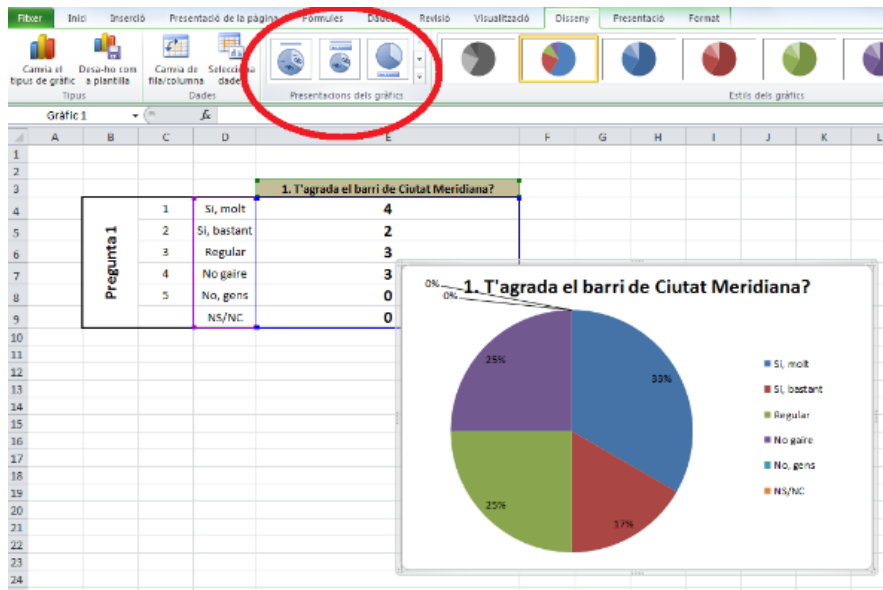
Fitxer | Inici | Inserció | Presentació de la pàgina | Fórmules | Dades | Revisió | Visualització | Disseny | Presentació | Format

Canvia el tipus de gràfic | Desa-ho com a plantilla | Canvia de fila/columna | Selecciona dades

Tipus | Dades | Presentacions dels gràfics | Estils dels gràfics

Gràfic 1 | $f_x$

| | A | B | C | D | E | F | G | H | I | J | K | L |
|---|---|---|---|---|---|---|---|---|---|---|---|---|
| 1 | | | | | | | | | | | | |
| 2 | | | | | | | | | | | | |
| 3 | | | | | 1. T'agrada el barri de Ciutat Meridiana? | | | | | | | |
| 4 | | Pregunta 1 | 1 | Sí, molt | 4 | | | | | | | |
| 5 | | | 2 | Sí, bastant | 2 | | | | | | | |
| 6 | | | 3 | Regular | 3 | | | | | | | |
| 7 | | | 4 | No gaire | 3 | | | | | | | |
| 8 | | | 5 | No, gens | 0 | | | | | | | |
| 9 | | | | NS/NC | 0 | | | | | | | |

10 11 12 13 14 15 16 17 18 19 20 21 22 23 24

1. T'agrada el barri de Ciutat Meridiana?

0%
0%
25%
33%
25%
17%

Sí, molt
Sí, bastant
Regular
No gaire
No, gens
NS/NC